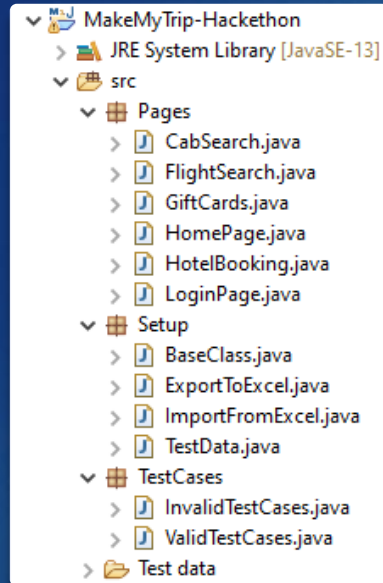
MakeMyTrip-Hackethon
JRE System Library [JavaSE-13]
src
Pages
CabSearch.java
FlightSearch.java
GiftCards.java
HomePage.java
HotelBooking.java
LoginPage.java
Setup
BaseClass.java
ExportToExcel.java
ImportFromExcel.java
TestData.java
TestCases
InvalidTestCases.java
ValidTestCases.java
Test data